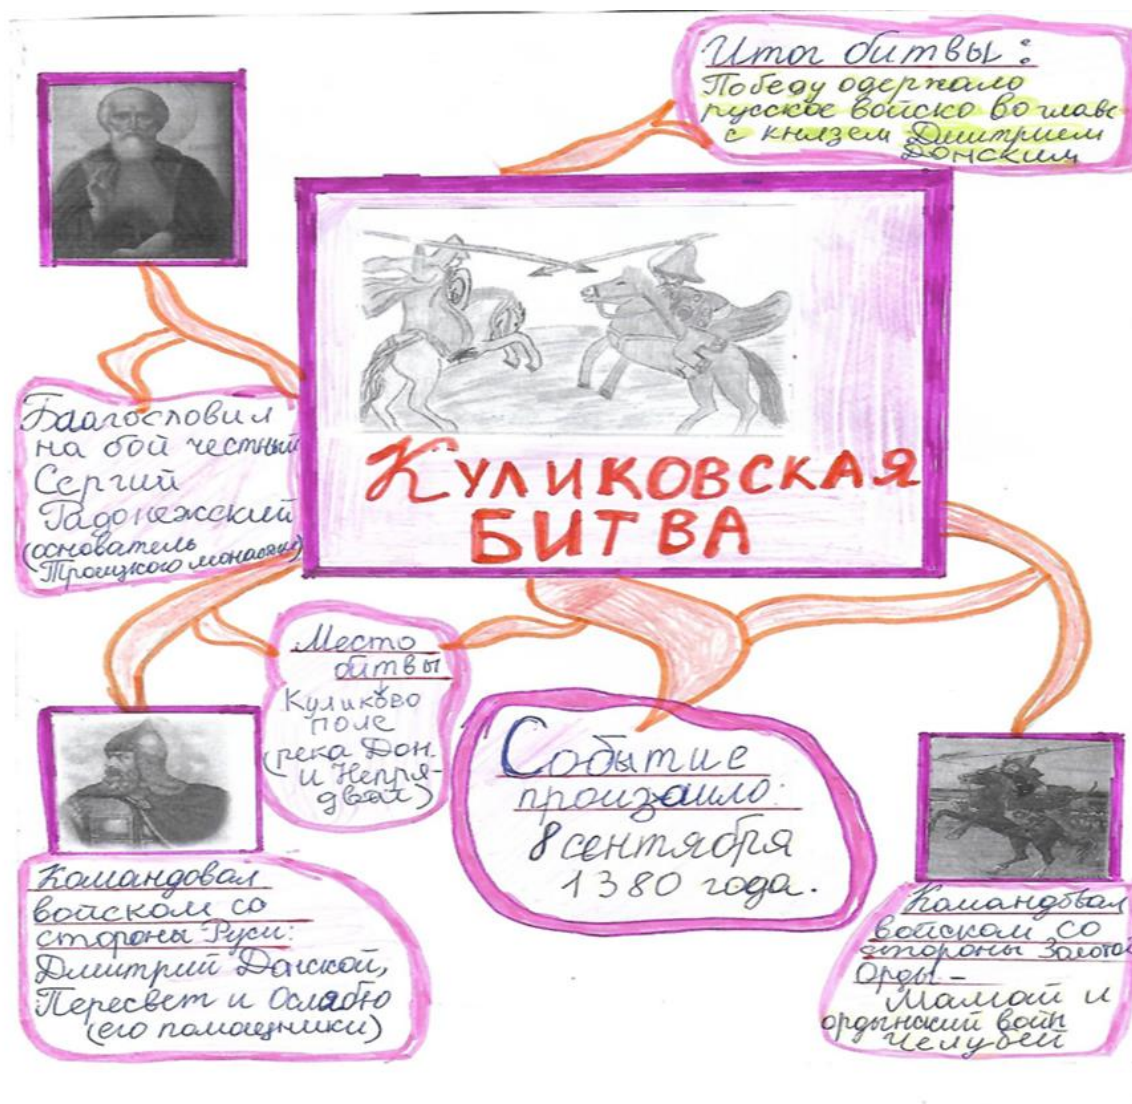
Итог битвы:
Победу одержало русское войско во главе с князем Дмитрием Донским

Благословил на бой честный Сергий Радонежский (основатель Троицкого монастыря)

КУЛИКОВСКАЯ БИТВА

Место битвы
Куликово поле (река Дон и Непрядва)

Событие произошло:
8 сентября 1380 года.

Командовал войском со стороны Руси:
Дмитрий Донской,
Пересвет и Ослябю (его помощники)

Командовал войском со стороны Золотой Орды –
Мамай и ордынский воин Челубей